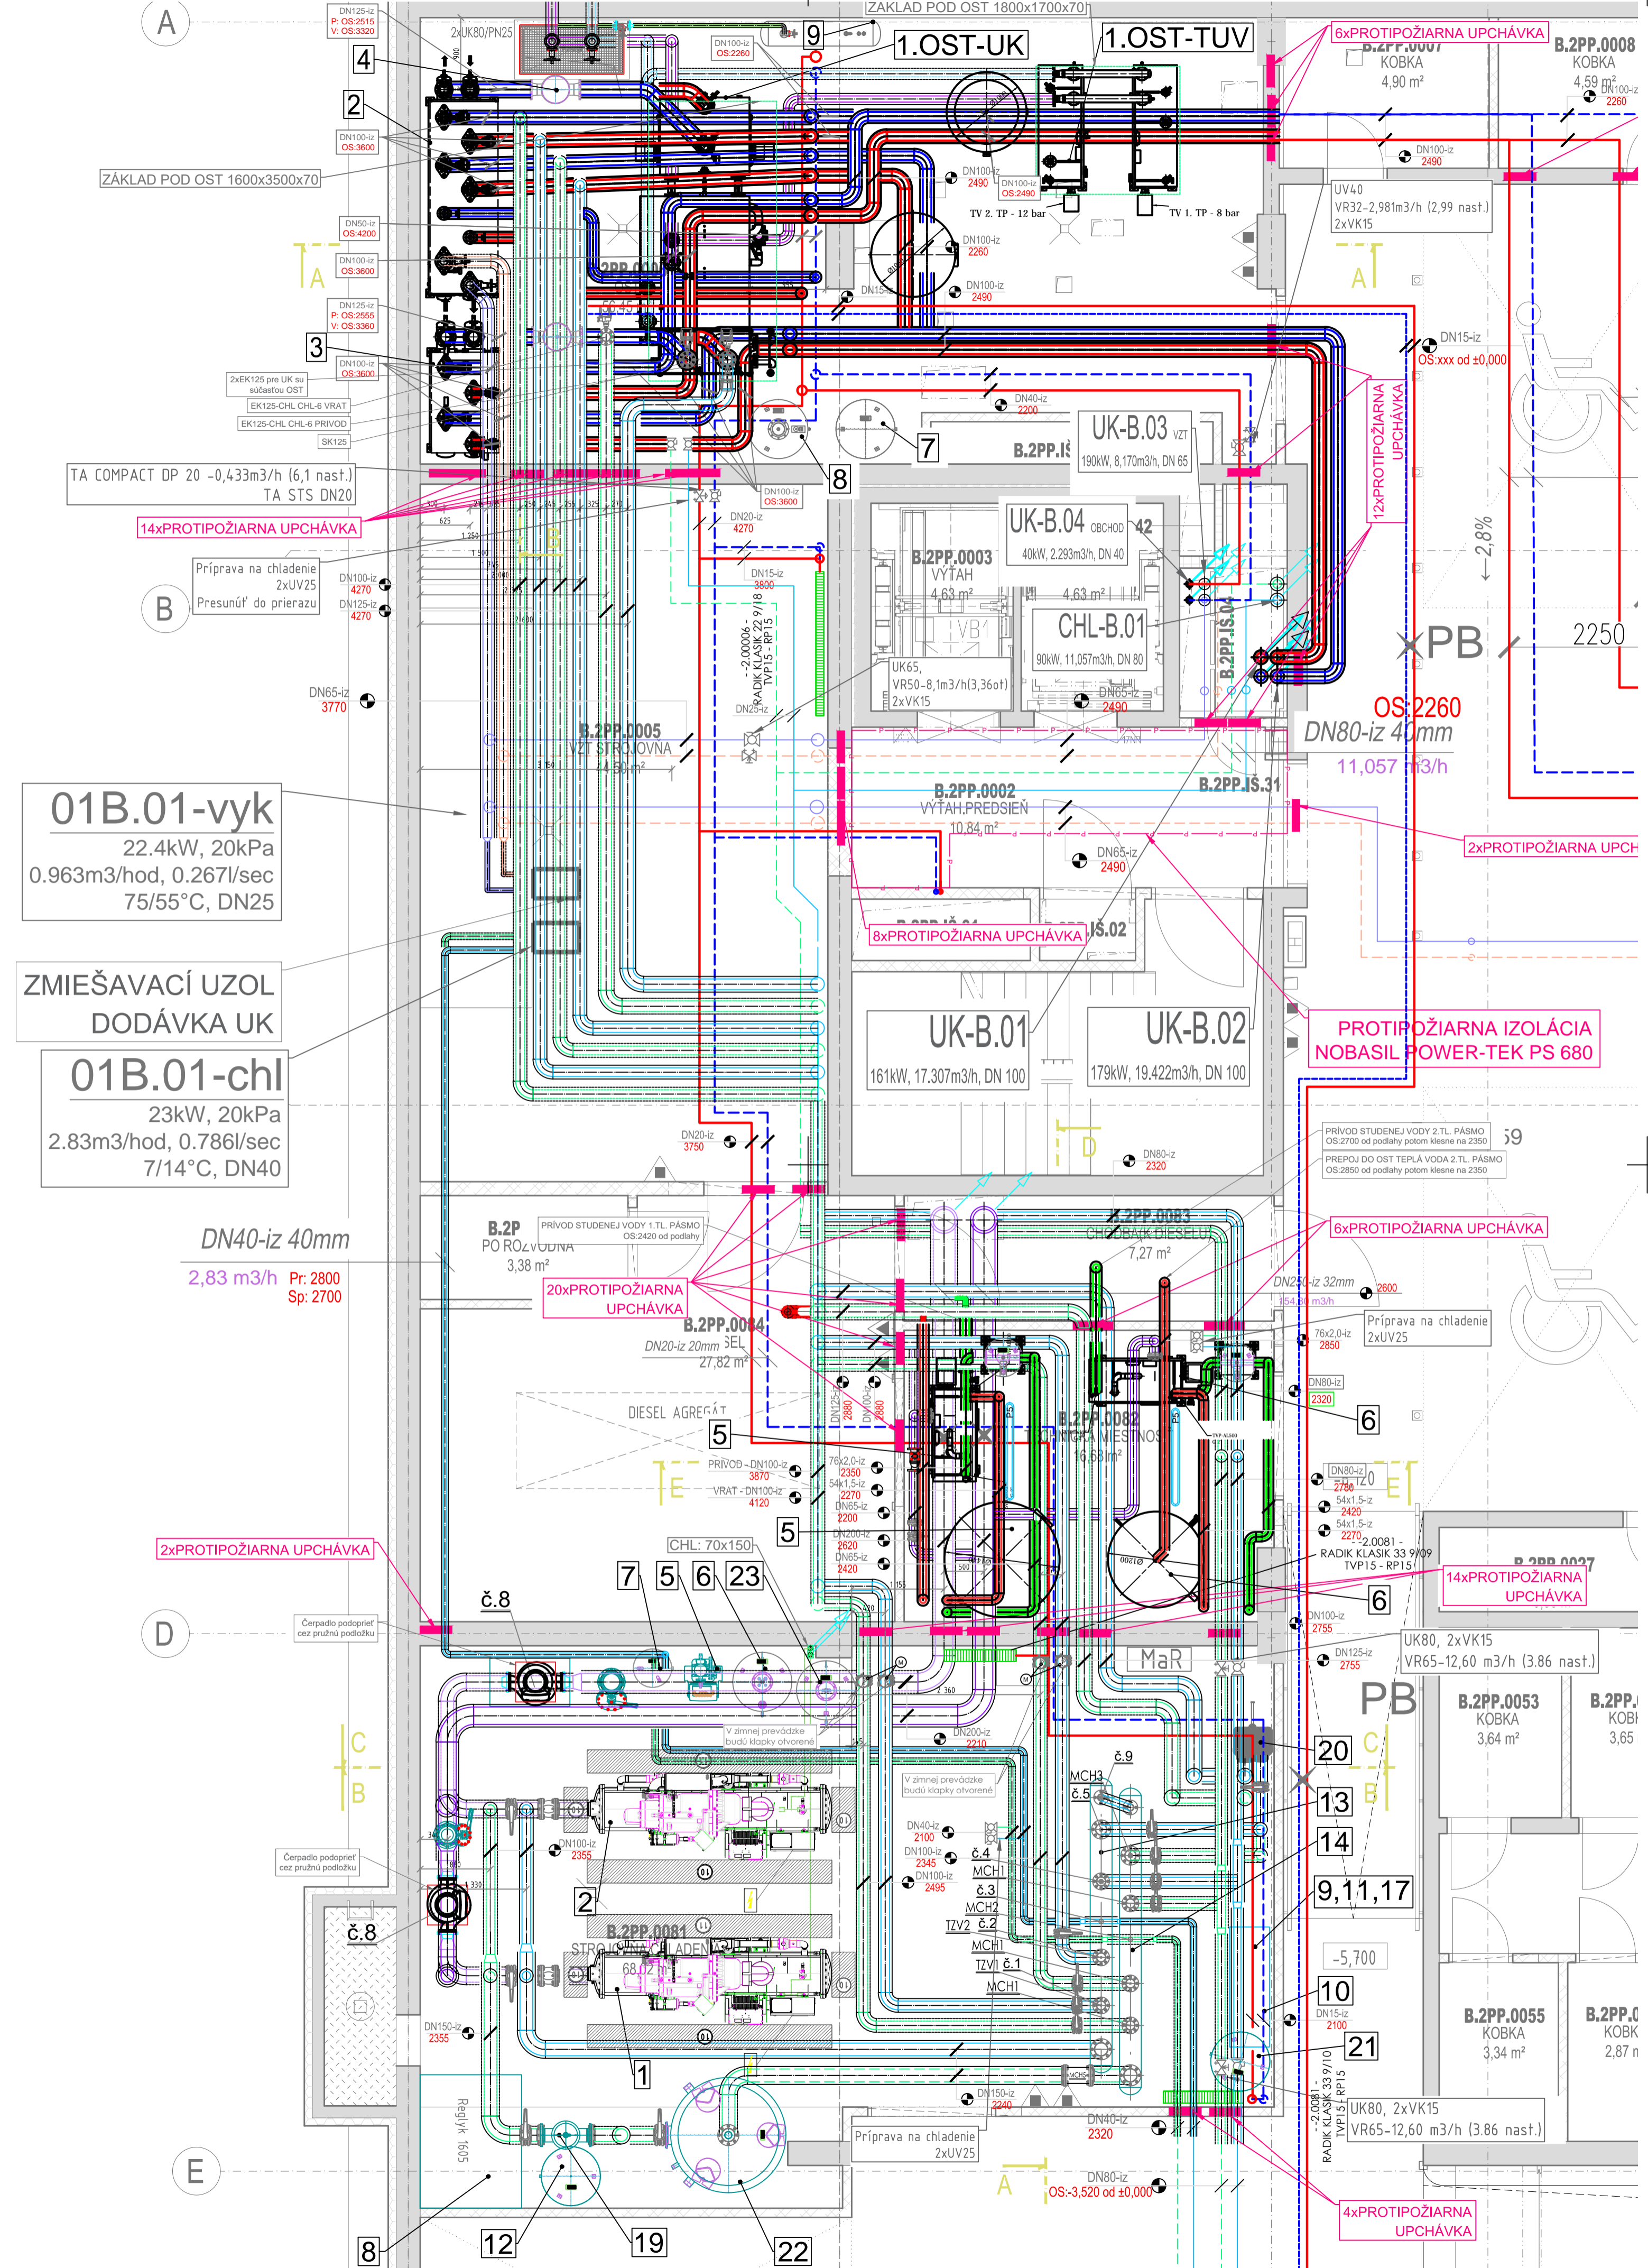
A
DN125-iz
P: OS:2515
V: OS:3320
2xUK80/PN25
ZÁKLAD POD OST 1800x1700x70
9
DN100-iz
OS:2260
1.OST-UK
1.OST-TUV
6xPROTIPOŽIARNA UPCHÁVKA
KOBKA
4,90 m²
B.2PP.0008
KOBKA
4,59 m²
DN100-iz
2260
4
2
DN100-iz
OS:3600
ZÁKLAD POD OST 1600x3500x70
DN100-iz
2490
DN100-iz
2490
DN100-iz
OS:2490
TV 2. TP - 12 bar
TV 1. TP - 8 bar
UV40
VR32-2,981m3/h (2,99 nast.)
2xVK15
DN50-iz
OS:4200
DN100-iz
2260
DN100-iz
OS:3600
A
A
DN125-iz
P: OS:2555
V: OS:3360
DN100-iz
2490
3
DN100-iz
OS:3600
DN15-iz
OS:xxx od ±0,000
2xEK125 pre UK su súčasťou OST
EK125-CHL CHL-6 VRAT
EK125-CHL CHL-6 PRIVOD
SK125
DN40-iz
2200
UK-B.03 VZT
190kW, 8,170m3/h, DN 65
7
B.2PP.IŠ
12xPROTIPOŽIARNA UPCHÁVKA
TA COMPACT DP 20 -0,433m3/h (6,1 nast.)
TA STS DN20
8
DN100-iz
OS:3600
14xPROTIPOŽIARNA UPCHÁVKA
DN20-iz
4270
UK-B.04 OBCHOD
40kW, 2,293m3/h, DN 40
42
-2,8%
Príprava na chladenie
2xUV25
Presunúť do prierazu
DN100-iz
4270
DN125-iz
4270
B
DN15-iz
3800
B.2PP.0003
VÝŤAH
4,63 m²
4,63 m²
CHL-B.01
90kW, 11,057m3/h, DN 80
PB
2250
B.2PP.IŠ.04
-2.00006 - RADIK KLASIK 22 9/18 TVP15 - RP15
UK65,
VR50-8,1m3/h(3,36ot)
2xVK15
DN65-iz
3770
DN65-iz
2490
DN25-iz
OS:2260
DN80-iz 40mm
11,057 m3/h
B.2PP.0005
VZT STROJOVŇA
24,50 m²
01B.01-vyk
22.4kW, 20kPa
0.963m3/hod, 0.267l/sec
75/55°C, DN25
B.2PP.IŠ.31
B.2PP.0002
VÝŤAH.PREDSIEŇ
10,84 m²
2xPROTIPOŽIARNA UPCH
DN65-iz
2490
8xPROTIPOŽIARNA UPCHÁVKA
IŠ.02
ZMIEŠAVACÍ UZOL
DODÁVKA UK
UK-B.01
161kW, 17,307m3/h, DN 100
UK-B.02
179kW, 19,422m3/h, DN 100
PROTIPOŽIARNA IZOLÁCIA
NOBASIL POWER-TEK PS 680
01B.01-chl
23kW, 20kPa
2.83m3/hod, 0.786l/sec
7/14°C, DN40
PRÍVOD STUDENEJ VODY 2.TL. PÁSMO
OS:2700 od podlahy potom klesne na 2350
PREPOJ DO OST TEPLÁ VODA 2.TL. PÁSMO
OS:2850 od podlahy potom klesne na 2350
DN20-iz
3750
D
DN80-iz
2320
DN40-iz 40mm
2,83 m3/h
Pr: 2800
Sp: 2700
B.2P
PO ROZVODŇA
3,38 m²
PRÍVOD STUDENEJ VODY 1.TL. PÁSMO
OS:2420 od podlahy
B.2PP.0083
CHODBA K DIESELU
7,27 m²
6xPROTIPOŽIARNA UPCHÁVKA
20xPROTIPOŽIARNA UPCHÁVKA
DN250-iz 32mm
2600
B.2PP.0084
DN20-iz 20mm
27,82 m²
Príprava na chladenie
2xUV25
76x2,0-iz
2850
DN80-iz
2320
DIESEL AGREGÁT
DN125-iz
2880
DN100-iz
2880
B.2PP.0082
TECHNICKÁ MIESTNOSŤ
16,63m²
6
5
PRÍVOD - DN100-iz
3870
VRAT - DN100-iz
4120
76x2,0-iz
2350
54x1,5-iz
2270
DN65-iz
2200
DN200-iz
2620
DN65-iz
2420
5
DN80-iz
2780
54x1,5-iz
2420
54x1,5-iz
2270
-2.0081 -
RADIK KLASIK 33 9/09
TVP15 - RP15
E
E
2xPROTIPOŽIARNA UPCHÁVKA
CHL: 70x150
7
5
6
23
14xPROTIPOŽIARNA UPCHÁVKA
6
č.8
D
Čerpadlo podoprieť cez pružnú podložku
DN100-iz
2755
DN125-iz
2755
UK80, 2xVK15
VR65-12,60 m3/h (3.86 nast.)
MaR
PB
B.2PP.0053
KOBKA
3,64 m²
B.2PP.
KOBK
3,65
V zimnej prevádzke budú klapky otvorené
DN200-iz
2210
V zimnej prevádzke budú klapky otvorené
C
B
20
č.9
MCH3
č.5
13
DN100-iz
2355
Čerpadlo podoprieť cez pružnú podložku
DN40-iz
2100
DN100-iz
2345
DN100-iz
2495
č.4
MCH1
č.3
MCH2
TZV2 č.2
MCH1
TZV1 č.1
MCH1
14
9,11,17
2
č.8
B.2PP.0081
STROJOVŇA CHLADENIA
68,02 m²
-5,700
10
B.2PP.0055
KOBKA
3,34 m²
B.2PP.
KOBK
2,87
DN15-iz
2100
21
DN150-iz
2355
1
DN150-iz
2240
DN40-iz
2320
-2.0081 - RADIK KLASIK 33 9/10 TVP15 - RP15
UK80, 2xVK15
VR65-12,60 m3/h (3.86 nast.)
Príprava na chladenie
2xUV25
Regál 1605
E
A
DN80-iz
OS:-3,520 od ±0,000
4xPROTIPOŽIARNA UPCHÁVKA
8
12
19
22